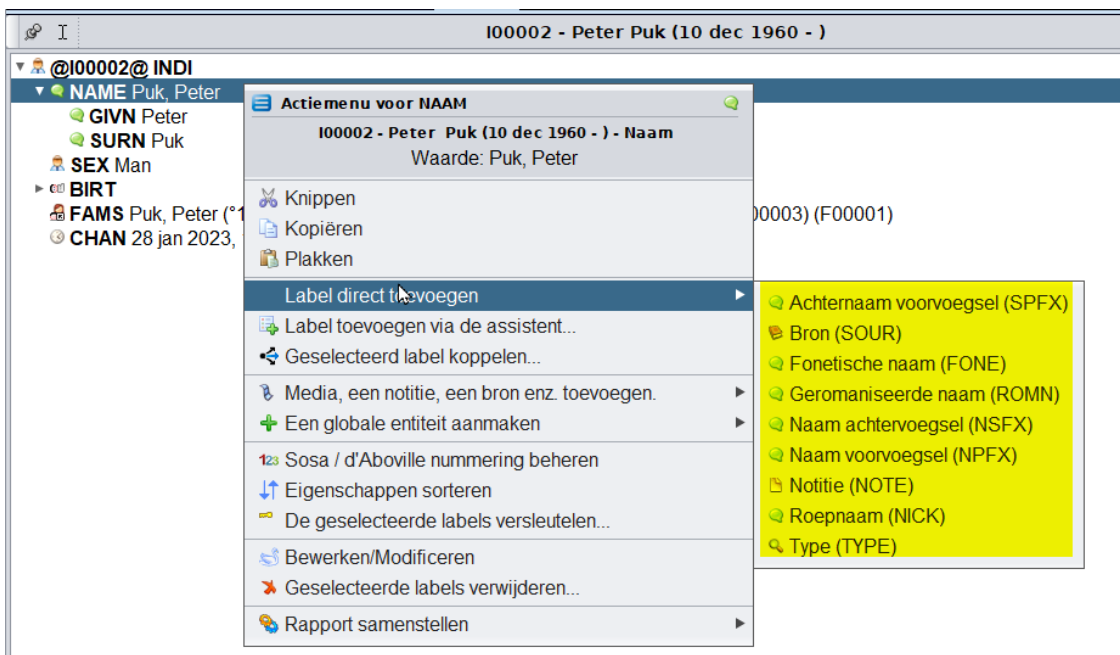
I00002 - Peter Puk (10 dec 1960 - )

@I00002@ INDI
NAME Puk, Peter
GIVN Peter
SURN Puk
SEX Man
BIRT
FAMS Puk, Peter (°1 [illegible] 00003) (F00001)
CHAN 28 jan 2023, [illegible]

Actiemenu voor NAAM
I00002 - Peter Puk (10 dec 1960 - ) - Naam
Waarde: Puk, Peter

Knippen
Kopiëren
Plakken
Label direct toevoegen
Label toevoegen via de assistent...
Geselecteerd label koppelen...
Media, een notitie, een bron enz. toevoegen.
Een globale entiteit aanmaken
Sosa / d'Aboville nummering beheren
Eigenschappen sorteren
De geselecteerde labels versleutelen...
Bewerken/Modificeren
Geselecteerde labels verwijderen...
Rapport samenstellen

Achternaam voorvoegsel (SPFX)
Bron (SOUR)
Fonetische naam (FONE)
Geromaniseerde naam (ROMN)
Naam achtervoegsel (NSFX)
Naam voorvoegsel (NPFX)
Notitie (NOTE)
Roepnaam (NICK)
Type (TYPE)